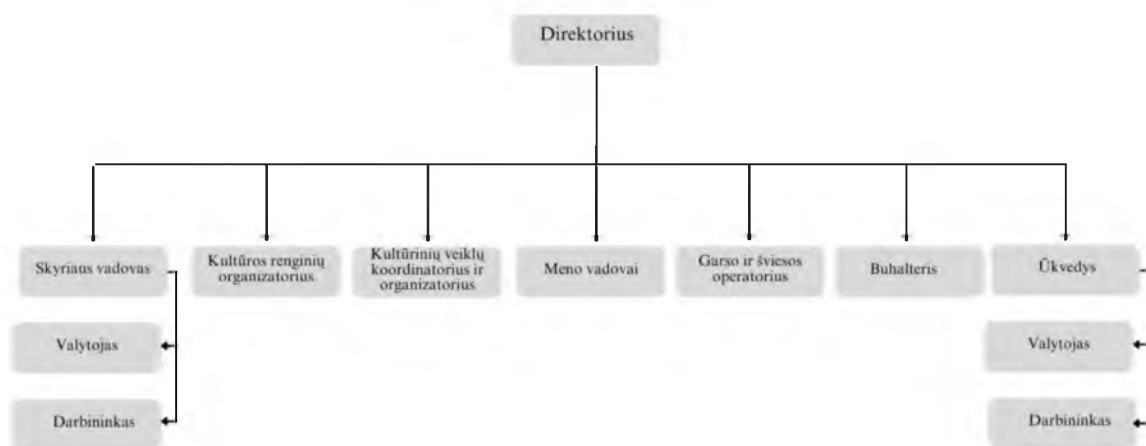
Direktorius

Skyriaus vadovas

Kultūros renginių organizatorius

Kultūrinių veiklų koordinatorius ir organizatorius

Meno vadovai

Garso ir šviesos operatorius

Buhalteris

Ūkvedys

Valytojas

Darbininkas

Valytojas

Darbininkas